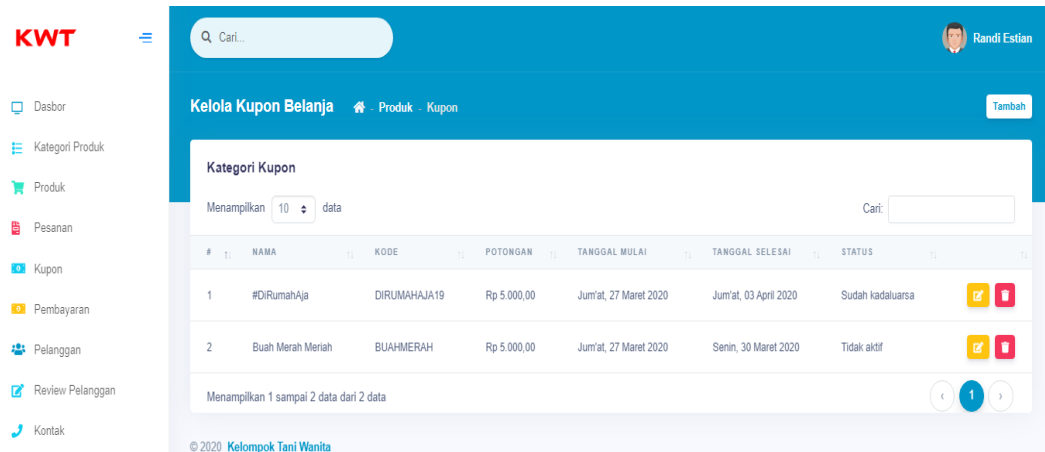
KWT

Dasbor
Kategori Produk
Produk
Pesanan
Kupon
Pembayaran
Pelanggan
Review Pelanggan
Kontak

Cari...

Randi Estian

Kelola Kupon Belanja - Produk - Kupon

Tambah

Kategori Kupon

Menampilkan 10 data

Cari:

| # | NAMA | KODE | POTONGAN | TANGGAL MULAI | TANGGAL SELESAI | STATUS | |
|---|---|---|---|---|---|---|---|
| 1 | #DiRumahAja | DIRUMAHAJA19 | Rp 5.000,00 | Jum'at, 27 Maret 2020 | Jum'at, 03 April 2020 | Sudah kadaluarsa | |
| 2 | Buah Merah Meriah | BUAHMERAH | Rp 5.000,00 | Jum'at, 27 Maret 2020 | Senin, 30 Maret 2020 | Tidak aktif | |

Menampilkan 1 sampai 2 data dari 2 data

‹ 1 ›

© 2020 Kelompok Tani Wanita